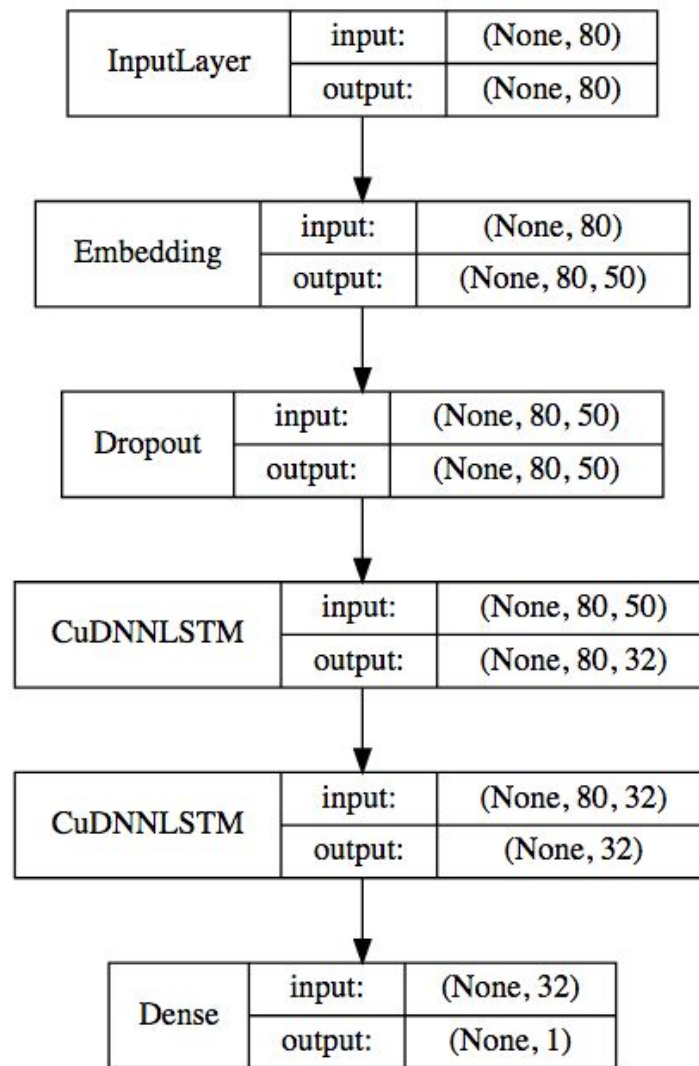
InputLayer
input: (None, 80)
output: (None, 80)

Embedding
input: (None, 80)
output: (None, 80, 50)

Dropout
input: (None, 80, 50)
output: (None, 80, 50)

CuDNNLSTM
input: (None, 80, 50)
output: (None, 80, 32)

CuDNNLSTM
input: (None, 80, 32)
output: (None, 32)

Dense
input: (None, 32)
output: (None, 1)